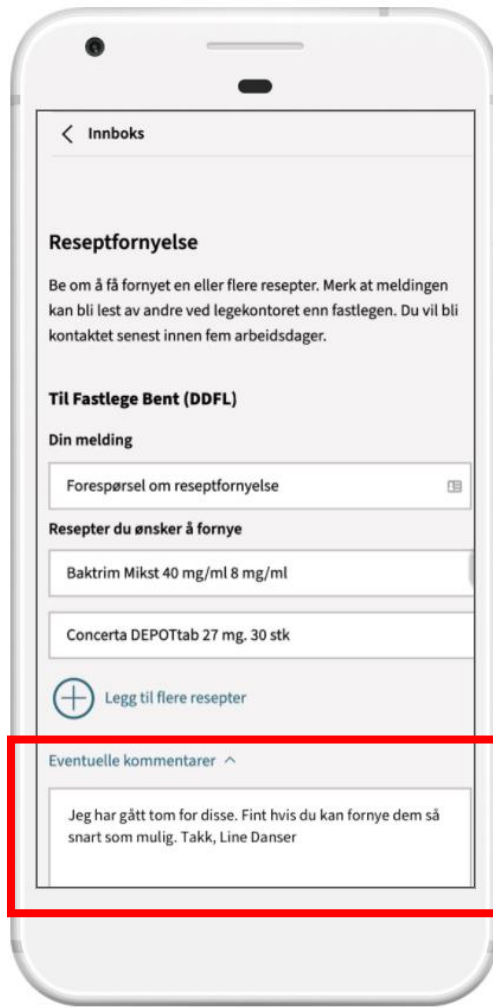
< Innboks

Reseptfornyelse

Be om å få fornyet en eller flere resepter. Merk at meldingen kan bli lest av andre ved legekontoret enn fastlegen. Du vil bli kontaktet senest innen fem arbeidsdager.

Til Fastlege Bent (DDFL)

Din melding

Forespørsel om reseptfornyelse

Resepter du ønsker å fornye

Baktrim Mikst 40 mg/ml 8 mg/ml

Concerta DEPOTtab 27 mg. 30 stk

Legg til flere resepter

Eventuelle kommentarer ^

Jeg har gått tom for disse. Fint hvis du kan fornye dem så snart som mulig. Takk, Line Danser